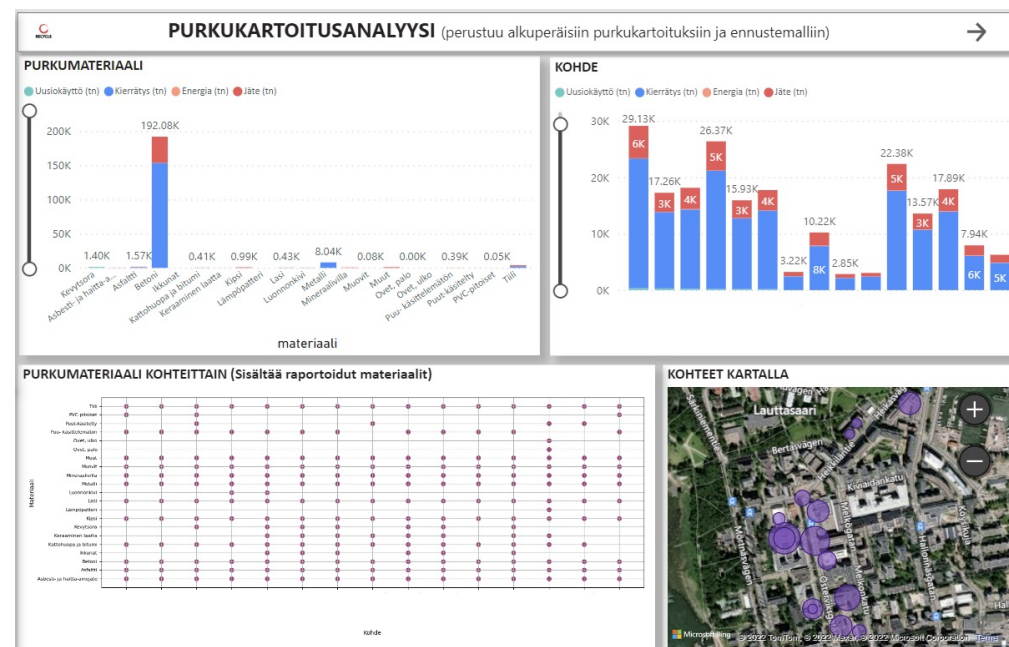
PURKUKARTOITUSANALYYSI (perustuu alkuperäisiin purkukartoituksiin ja ennustemalliin)

PURKUMATERIAALI

Uusiokäyttö (tn) Kierrätys (tn) Energia (tn) Jäte (tn)

200K
150K
100K
50K
0K

1.40K 1.57K 192.08K 0.41K 0.99K 0.43K 8.04K 0.08K 0.00K 0.39K 0.05K

Kevytsora
Asbesti- ja haitta-a...
Asfaltti
Betoni
Ikkunat
Kattohuopa ja bitumi
Keraaminen laatta
Kipsi
Lämpöpatteri
Lasi
Luonnonkivi
Metalli
Mineraalivilla
Muovit
Muut
Ovet, palo
Ovet, ulko
Puu- käsittelemätön
Puu-käsitelty
PVC-pitoiset
Tiili

materiaali

KOHDE

Uusiokäyttö (tn) Kierrätys (tn) Energia (tn) Jäte (tn)

30K
20K
10K
0K

29.13K 6K 17.26K 3K 4K 26.37K 5K 15.93K 3K 4K 3.22K 10.22K 8K 2.85K 22.38K 5K 13.57K 3K 17.89K 4K 7.94K 6K 5K

PURKUMATERIAALI KOHTEITTAIN (Sisältää raportoidut materiaalit)

Tiili
PVC-pitoiset
Puu-käsitelty
Puu- käsittelemätön
Ovet, ulko
Ovet, palo
Muut
Muovit
Mineraalivilla
Metalli
Luonnonkivi
Lasi
Lämpöpatteri
Kipsi
Kevytsora
Keraaminen laatta
Kattohuopa ja bitumi
Ikkunat
Betoni
Asfaltti
Asbesti- ja haitta-aineis

Materiaali

Kohde

KOHTEET KARTALLA

Lauttasaari
Bertavägen
Kiviaidankatu
Microsoft Bing
© 2022 TomTom, © 2022 Maxar, © 2022 Microsoft Corporation Terms